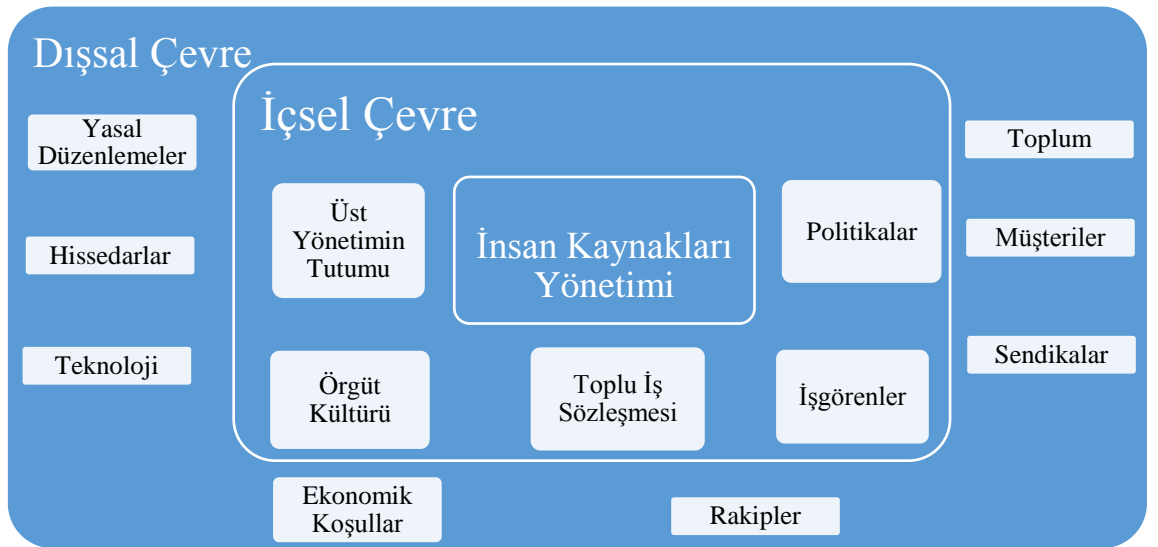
Dışsal Çevre

Yasal Düzenlemeler

Hissedarlar

Teknoloji

İçsel Çevre

Üst Yönetimin Tutumu

İnsan Kaynakları Yönetimi

Politikalar

Örgüt Kültürü

Toplu İş Sözleşmesi

İşgörenler

Toplum

Müşteriler

Sendikalar

Ekonomik Koşullar

Rakipler